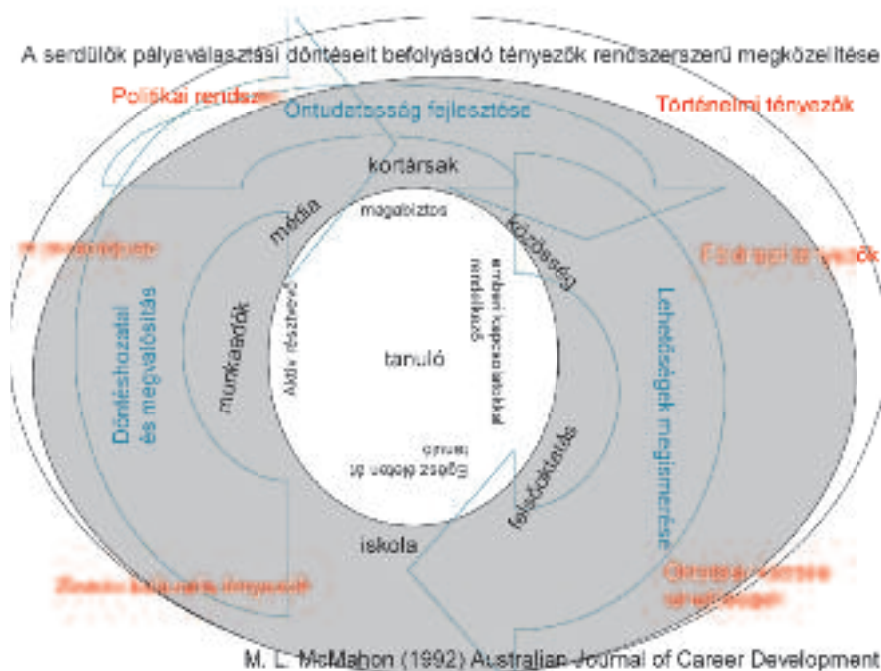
A serdülők pályaválasztási döntéseit befolyásoló tényezők rendszerszerű megközelítése

Politikai rendszer

Öntudatosság fejlesztése

Történelmi tényezők

kortársak

média

magabiztos

közösség

emberi kapcsolatokkal rendelkező

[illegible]

Földrajzi tényezők

Döntéshozatal és megvalósítás

munkaadók

Aktív résztvevő

tanuló

Lehetőségek megismerése

Egész életen át tanuló

felsőoktatás

iskola

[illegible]

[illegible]

M. L. McMahon (1992) Australian Journal of Career Development